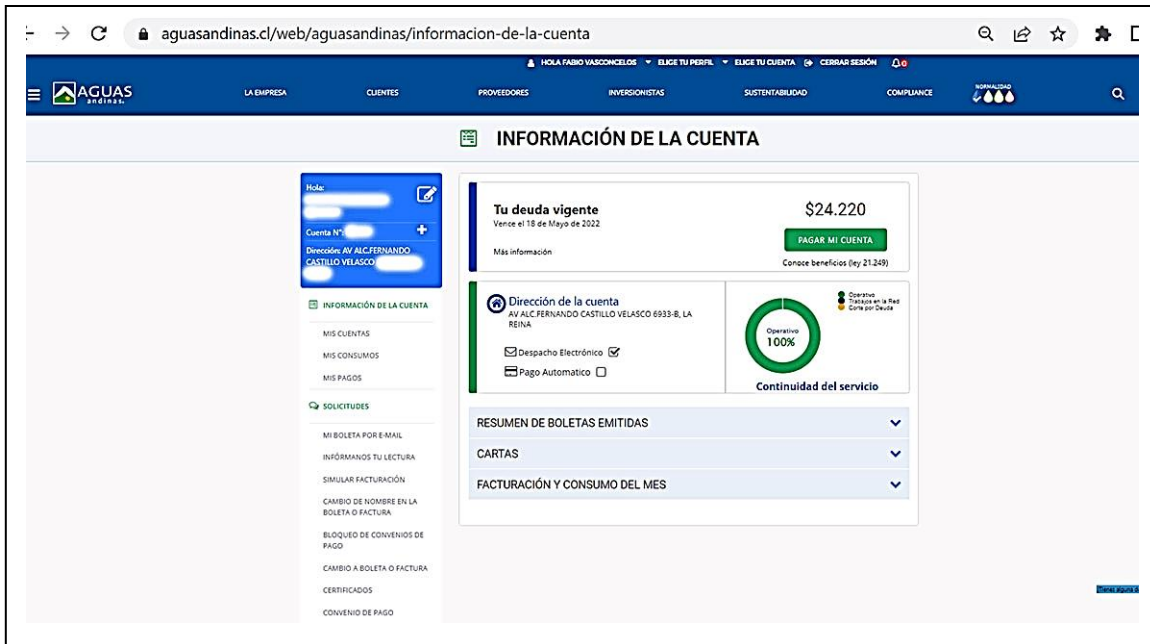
aguasandinas.cl/web/aguasandinas/informacion-de-la-cuenta

HOLA FABIO VASCONCELOS ▾ ELIGE TU PERFIL ▾ ELIGE TU CUENTA CERRAR SESIÓN 0

AGUAS andinas

LA EMPRESA CLIENTES PROVEEDORES INVERSIONISTAS SUSTENTABILIDAD COMPLIANCE NORMALIDAD

INFORMACIÓN DE LA CUENTA

Hola: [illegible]

Cuenta N°: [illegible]

Dirección: AV ALC.FERNANDO CASTILLO VELASCO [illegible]

INFORMACIÓN DE LA CUENTA

MIS CUENTAS

MIS CONSUMOS

MIS PAGOS

SOLICITUDES

MI BOLETA POR E-MAIL

INFÓRMANOS TU LECTURA

SIMULAR FACTURACIÓN

CAMBIO DE NOMBRE EN LA BOLETA O FACTURA

BLOQUEO DE CONVENIOS DE PAGO

CAMBIO A BOLETA O FACTURA

CERTIFICADOS

CONVENIO DE PAGO

Tu deuda vigente
Vence el 18 de Mayo de 2022

Más información

$24.220

PAGAR MI CUENTA

Conoce beneficios (ley 21.249)

Dirección de la cuenta
AV ALC.FERNANDO CASTILLO VELASCO 6933-B, LA REINA

Despacho Electrónico

Pago Automatico

Operativo
Trabajos en la Red
Corte por Deuda

Operativo
100%

Continuidad del servicio

RESUMEN DE BOLETAS EMITIDAS

CARTAS

FACTURACIÓN Y CONSUMO DEL MES

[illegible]